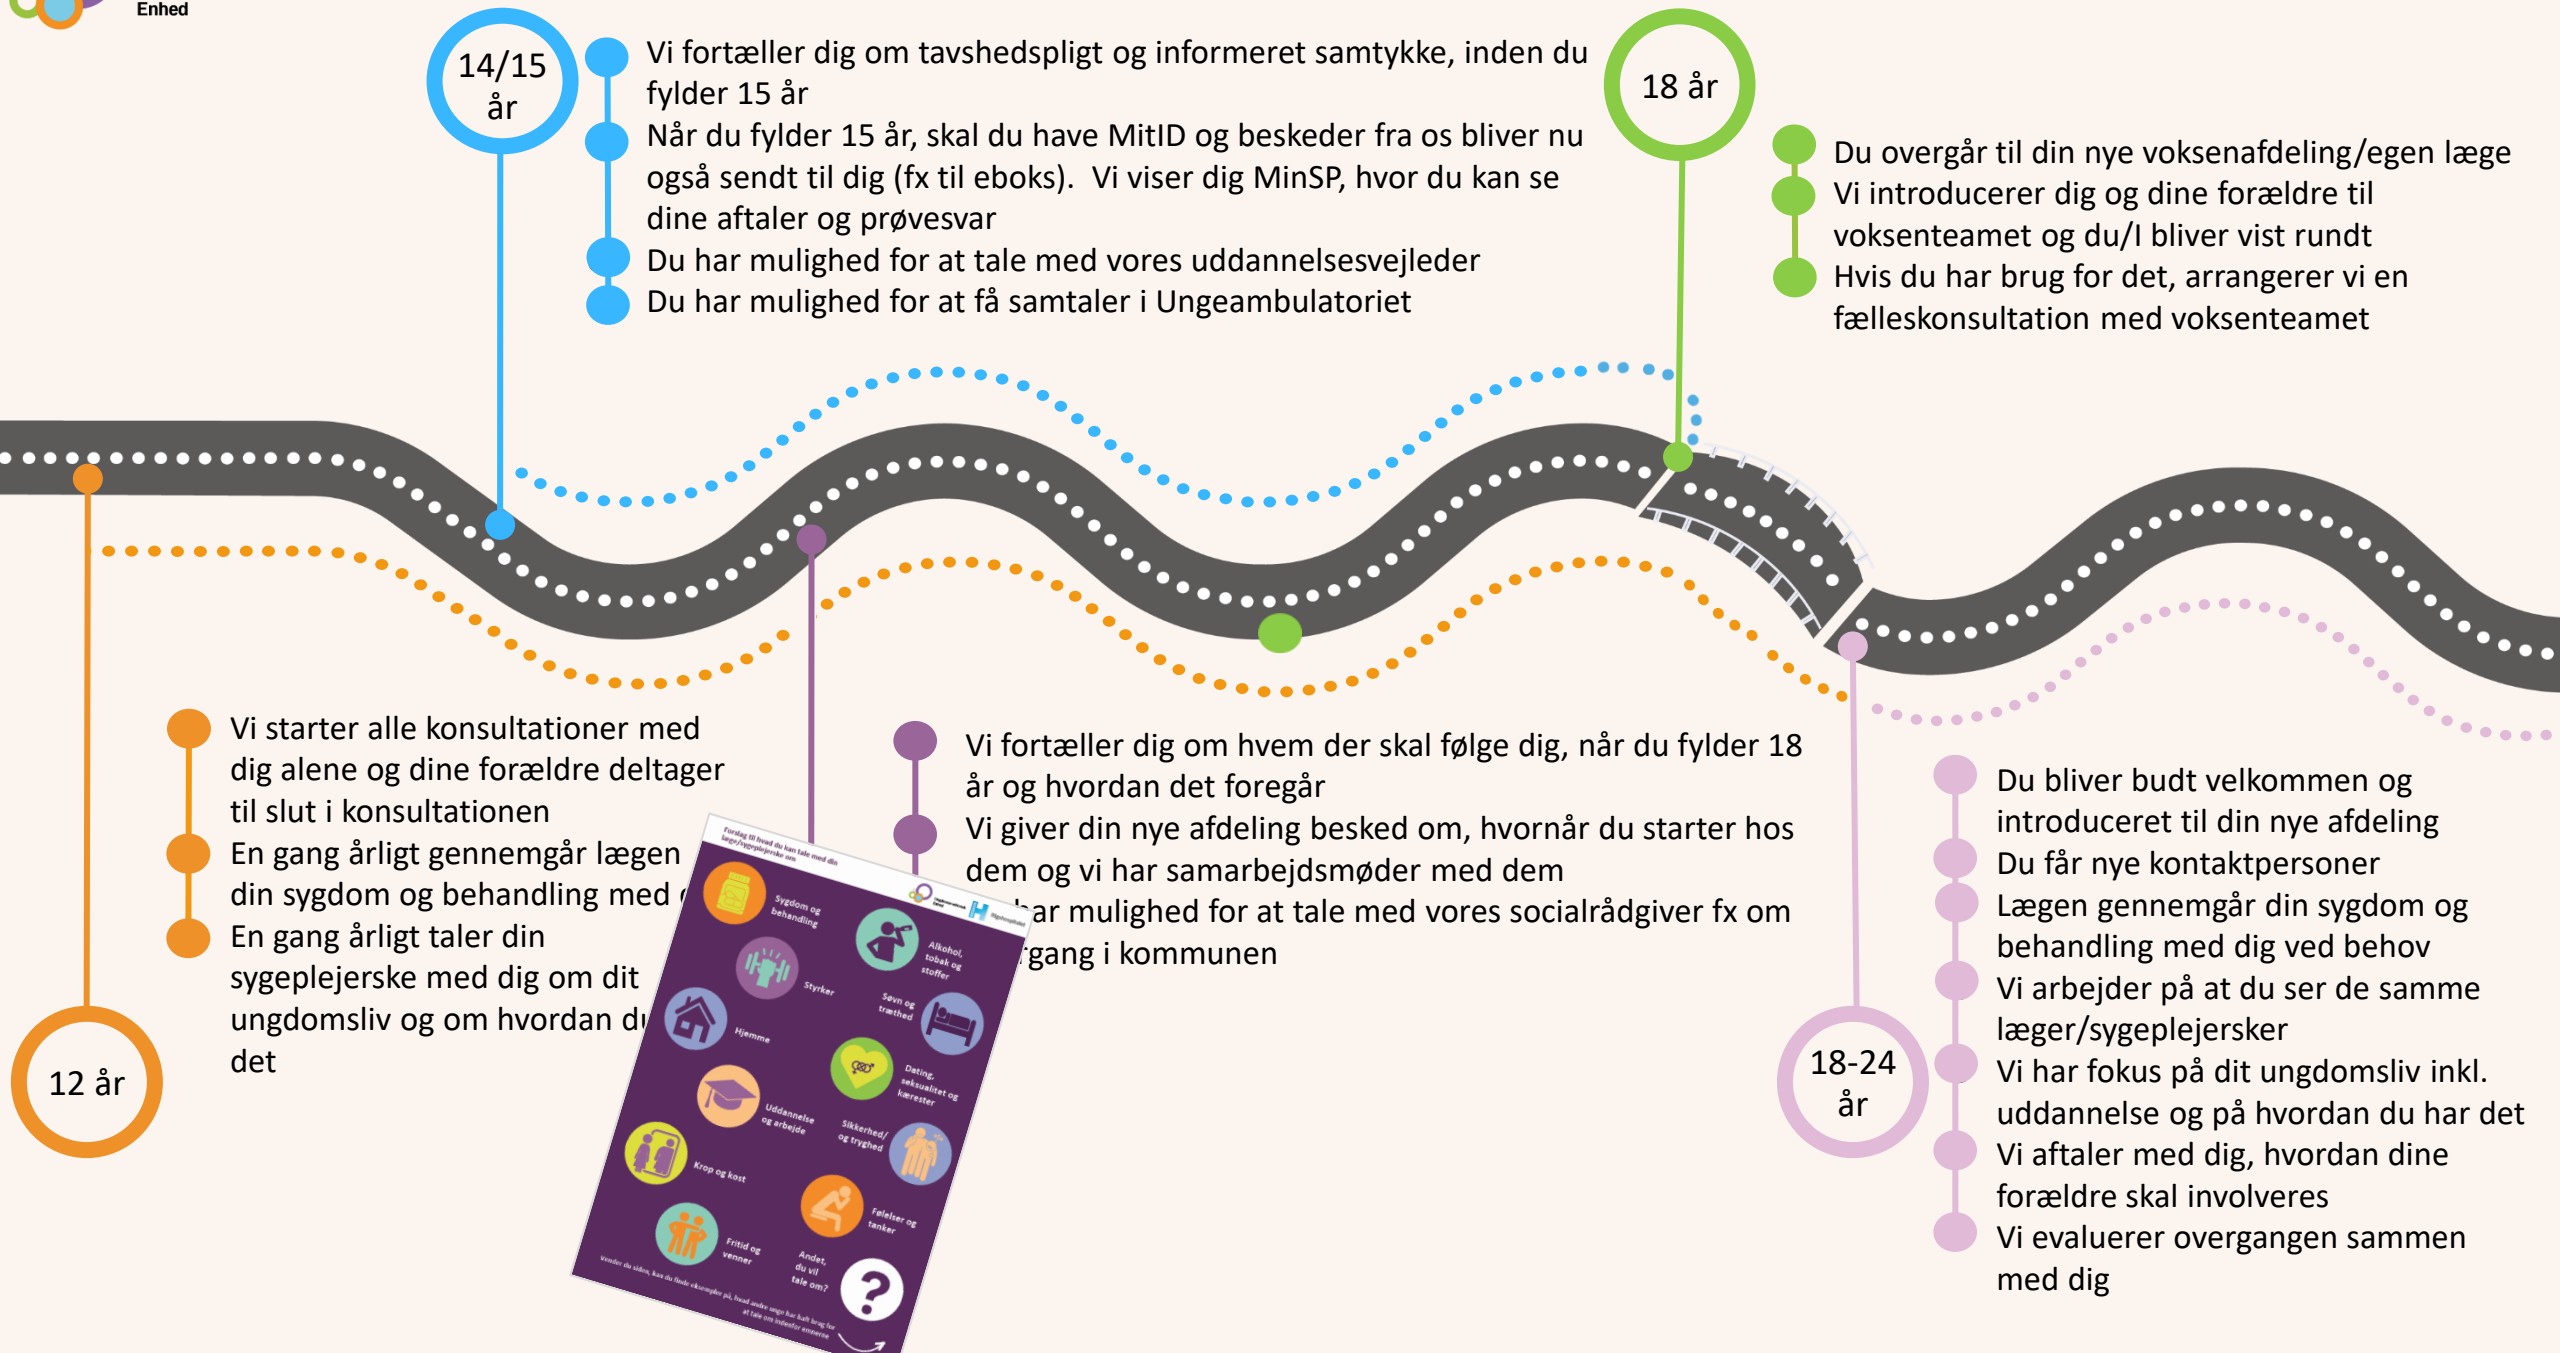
Enhed

14/15 år

Vi fortæller dig om tavshedspligt og informeret samtykke, inden du fylder 15 år
Når du fylder 15 år, skal du have MitID og beskeder fra os bliver nu også sendt til dig (fx til eboks). Vi viser dig MinSP, hvor du kan se dine aftaler og prøvesvar
Du har mulighed for at tale med vores uddannelsesvejleder
Du har mulighed for at få samtaler i Ungeambulatoriet

18 år

Du overgår til din nye voksenafdeling/egen læge
Vi introducerer dig og dine forældre til voksenteamet og du/I bliver vist rundt
Hvis du har brug for det, arrangerer vi en fælleskonsultation med voksenteamet

Vi starter alle konsultationer med dig alene og dine forældre deltager til slut i konsultationen
En gang årligt gennemgår lægen din sygdom og behandling med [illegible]
En gang årligt taler din sygeplejerske med dig om dit ungdomsliv og om hvordan d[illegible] det

12 år

Forslag til hvad du kan tale med din læge/sygeplejerske om
Sygdom og behandling
Alkohol, tobak og stoffer
Styrker
Søvn og træthed
Hjemme
Dating, seksualitet og kærester
Uddannelse og arbejde
Sikkerhed/ og tryghed
Krop og kost
Følelser og tanker
Fritid og venner
Andet, du vil tale om?
Vender du siden, kan du finde eksempler på, hvad andre unge har haft brug for at tale om indenfor emnerne

Vi fortæller dig om hvem der skal følge dig, når du fylder 18 år og hvordan det foregår
Vi giver din nye afdeling besked om, hvornår du starter hos dem og vi har samarbejdsmøder med dem
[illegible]har mulighed for at tale med vores socialrådgiver fx om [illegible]gang i kommunen

18-24 år

Du bliver budt velkommen og introduceret til din nye afdeling
Du får nye kontaktpersoner
Lægen gennemgår din sygdom og behandling med dig ved behov
Vi arbejder på at du ser de samme læger/sygeplejersker
Vi har fokus på dit ungdomsliv inkl. uddannelse og på hvordan du har det
Vi aftaler med dig, hvordan dine forældre skal involveres
Vi evaluerer overgangen sammen med dig